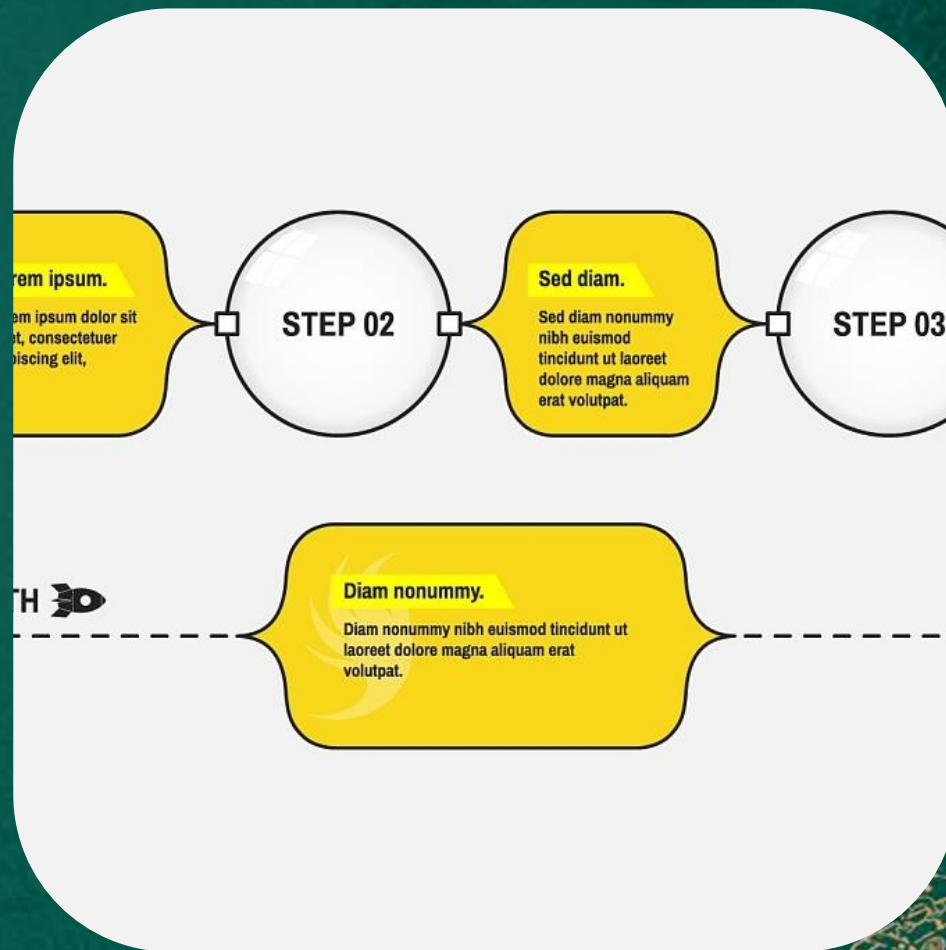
rem ipsum.

em ipsum dolor sit t, consectetuer piscing elit,

STEP 02

Sed diam.

Sed diam nonummy nibh euismod tincidunt ut laoreet dolore magna aliquam erat volutpat.

STEP 03

TH

Diam nonummy.

Diam nonummy nibh euismod tincidunt ut laoreet dolore magna aliquam erat volutpat.